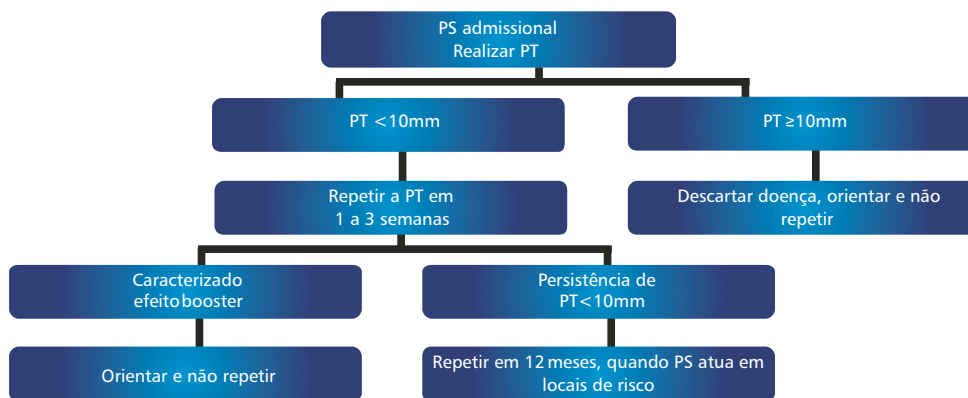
PS admissional
Realizar PT

PT <10mm

PT ≥10mm

Repetir a PT em
1 a 3 semanas

Descartar doença, orientar e não repetir

Caracterizado efeito booster

Persistência de PT<10mm

Orientar e não repetir

Repetir em 12 meses, quando PS atua em locais de risco